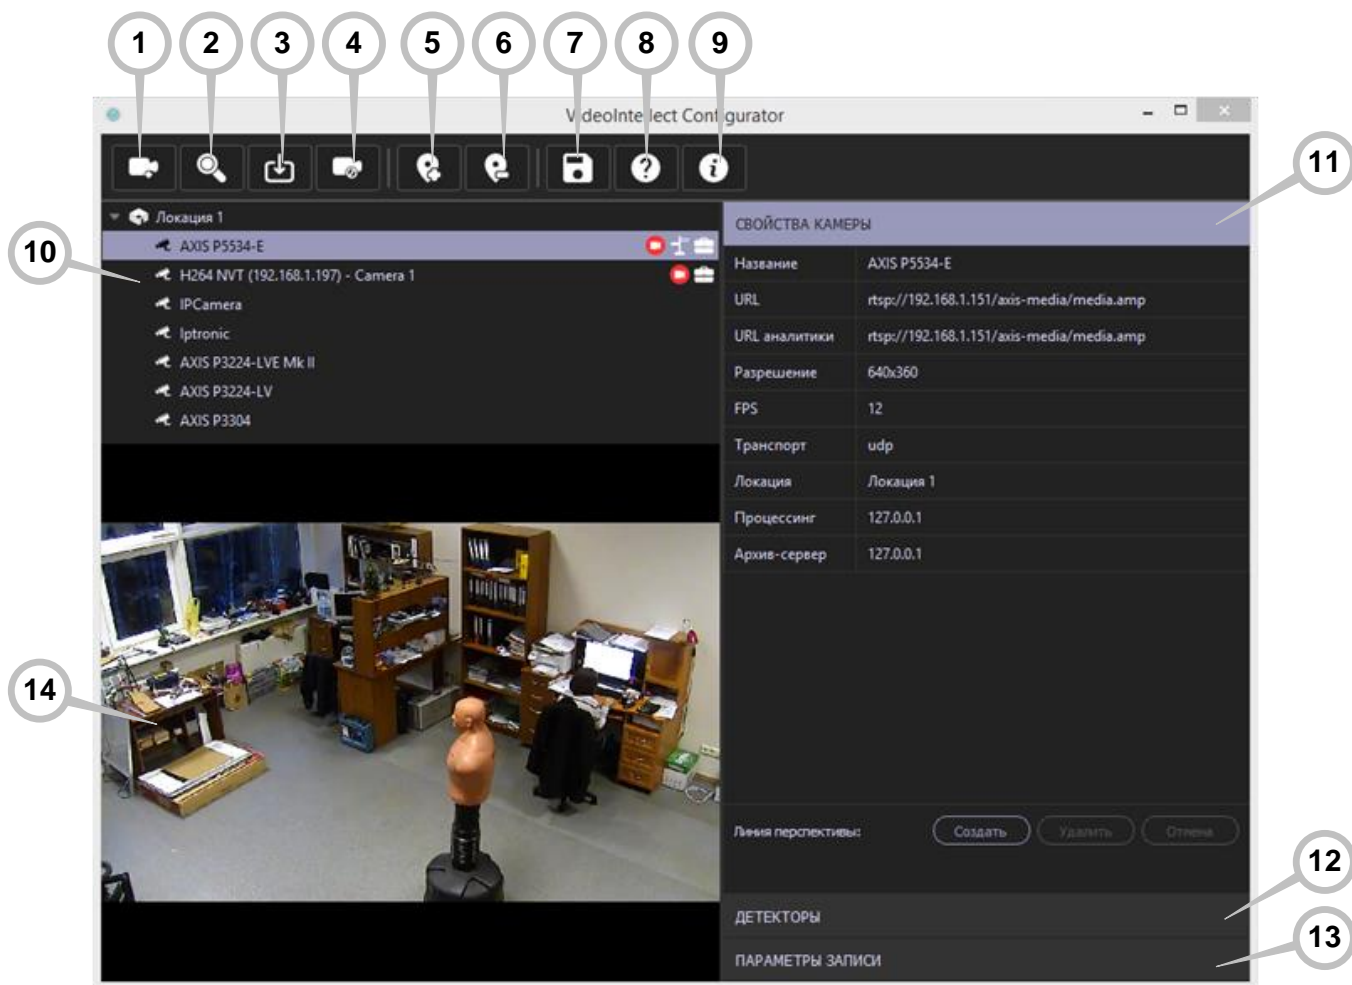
1 2 3 4 5 6 7 8 9

V deoInte lect Conf gurator

11

Локация 1

AXIS P5534-E

10

H264 NVT (192.168.1.197) - Camera 1

IPCamera

Iptronic

AXIS P3224-LVE Mk II

AXIS P3224-LV

AXIS P3304

СВОЙСТВА КАМЕРЫ

| | |
|---|---|
| Название | AXIS P5534-E |
| URL | rtsp://192.168.1.151/axis-media/media.amp |
| URL аналитики | rtsp://192.168.1.151/axis-media/media.amp |
| Разрешение | 640x360 |
| FPS | 12 |
| Транспорт | udp |
| Локация | Локация 1 |
| Процессинг | 127.0.0.1 |
| Архив-сервер | 127.0.0.1 |

14

Линия перспективы: Создать Удалить Отмена

12

ДЕТЕКТОРЫ

13

ПАРАМЕТРЫ ЗАПИСИ